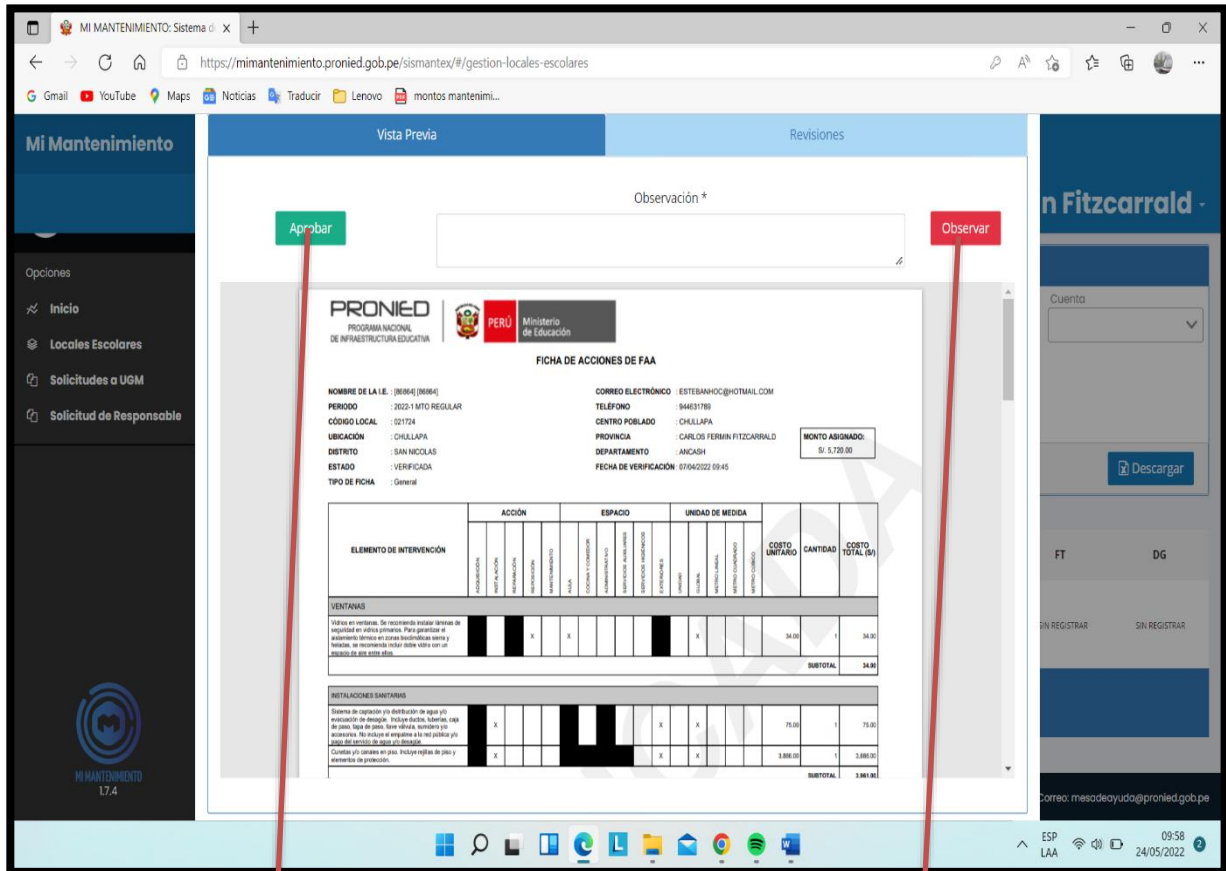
MI MANTENIMIENTO: Sistema d ×

https://mimantenimiento.pronied.gob.pe/sismantex/#/gestion-locales-escolares

Gmail YouTube Maps Noticias Traducir Lenovo montos mantenimi...

Mi Mantenimiento

Opciones
Inicio
Locales Escolares
Solicitudes a UGM
Solicitud de Responsable

MI MANTENIMIENTO
1.7.4

Vista Previa | Revisiones

Observación *

Aprobar

Observar

n Fitzcarrald -

Cuenta

Descargar

FT | DG

SIN REGISTRAR | SIN REGISTRAR

Correo: mesadeayuda@pronied.gob.pe

PRONIED
PROGRAMA NACIONAL DE INFRAESTRUCTURA EDUCATIVA

PERÚ Ministerio de Educación

FICHA DE ACCIONES DE FAA

NOMBRE DE LA I.E. : [86864] [86864]
PERIODO : 2022-1 MTO REGULAR
CÓDIGO LOCAL : 021724
UBICACIÓN : CHULLAPA
DISTRITO : SAN NICOLAS
ESTADO : VERIFICADA
TIPO DE FICHA : General

CORREO ELECTRÓNICO : ESTEBANHOC@HOTMAIL.COM
TELÉFONO : 944631789
CENTRO POBLADO : CHULLAPA
PROVINCIA : CARLOS FERMIN FITZCARRALD
DEPARTAMENTO : ANCASH
FECHA DE VERIFICACIÓN : 07/04/2022 09:45

MONTO ASIGNADO:
S/. 5,720.00

| ELEMENTO DE INTERVENCIÓN | ACCIÓN | ESPACIO | UNIDAD DE MEDIDA | COSTO UNITARIO | CANTIDAD | COSTO TOTAL (S/) |
|---|---|---|---|---|---|---|
| VENTANAS | | | | | | |
| Vidrios en ventanas. Se recomienda instalar láminas de seguridad en vidrios primarios. Para garantizar el aislamiento térmico en zonas bioclimáticas sierra y heladas, se recomienda incluir doble vidrio con un espacio de aire entre ellos. | X | X | X | 34.00 | 1 | 34.00 |
| | | | | | SUBTOTAL | 34.00 |
| INSTALACIONES SANITARIAS | | | | | | |
| Sistema de captación y/o distribución de agua y/o evacuación de desagüe. Incluye ductos, tuberías, caja de paso, tapa de paso, llave válvula, sumidero y/o accesorios. No incluye el empalme a la red pública y/o pago del servicio de agua y/o desagüe. | X | X | X | 75.00 | 1 | 75.00 |
| Cunetas y/o canales en piso. Incluye rejillas de piso y elementos de protección. | X | X | X | 3,886.00 | 1 | 3,886.00 |
| | | | | | SUBTOTAL | 3,961.00 |

ESP LAA 09:58 24/05/2022